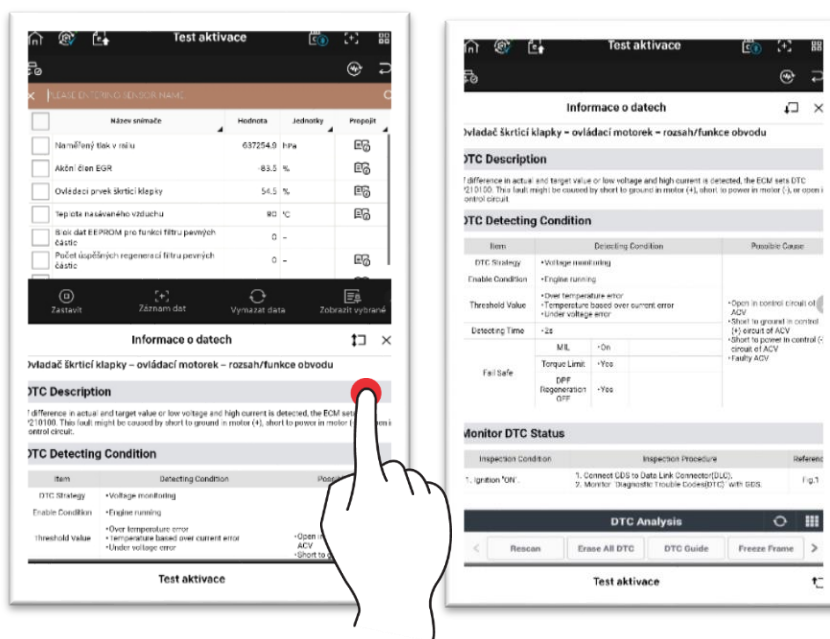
Test aktivace

PLEASE ENTERING SENSOR NAME

| Název snímače | Hodnota | Jednotky | Propojit |
|---|---|---|---|
| Naměřený tlak v railu | 637254.0 | hPa | |
| Akční člen EGR | 83.5 | % | |
| Ovládací prvek škrticí klapky | 54.5 | % | |
| Teplota nasávaného vzduchu | 80 | °C | |
| Blok dat EEPROM pro funkci filtru pevných částic | 0 | - | |
| Počet úspěšných regenerací filtru pevných částic | 0 | - | |

Zastavit Záznam dat Vymazat data Zobrazit vybrané

Informace o datech

Ovladač škrticí klapky – ovládací motorek – rozsah/funkce obvodu

DTC Description

If difference in actual and target value or low voltage and high current is detected, the ECM sets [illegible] P210100. This fault might be caused by short to ground in motor (+), short to power in motor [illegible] control circuit.

DTC Detecting Condition

| Item | Detecting Condition | Poss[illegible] |
|---|---|---|
| DTC Strategy | •Voltage monitoring | |
| Enable Condition | •Engine running | |
| Threshold Value | •Over temperature error •Temperature based over current error •Under voltage error | •Open i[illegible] ACV •Short to g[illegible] |

Test aktivace

Test aktivace

Informace o datech

Ovladač škrticí klapky – ovládací motorek – rozsah/funkce obvodu

DTC Description

If difference in actual and target value or low voltage and high current is detected, the ECM sets DTC P210100. This fault might be caused by short to ground in motor (+), short to power in motor (-), or open in control circuit.

DTC Detecting Condition

| Item | Detecting Condition | | Possible Cause |
|---|---|---|---|
| DTC Strategy | •Voltage monitoring | | •Open in control circuit of ACV •Short to ground in control (+) circuit of ACV •Short to power in control (-) circuit of ACV •Faulty ACV |
| Enable Condition | •Engine running | | |
| Threshold Value | •Over temperature error •Temperature based over current error •Under voltage error | | |
| Detecting Time | •2s | | |
| Fail Safe | MIL | •On | |
| | Torque Limit | •Yes | |
| | DPF Regeneration OFF | •Yes | |

Monitor DTC Status

| Inspection Condition | Inspection Procedure | Referenc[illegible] |
|---|---|---|
| 1. Ignition 'ON'. | 1. Connect GDS to Data Link Connector(DLC). 2. Monitor 'Diagnostic Trouble Codes(DTC)' with GDS. | Fig.1 |

DTC Analysis

Rescan Erase All DTC DTC Guide Freeze Frame

Test aktivace